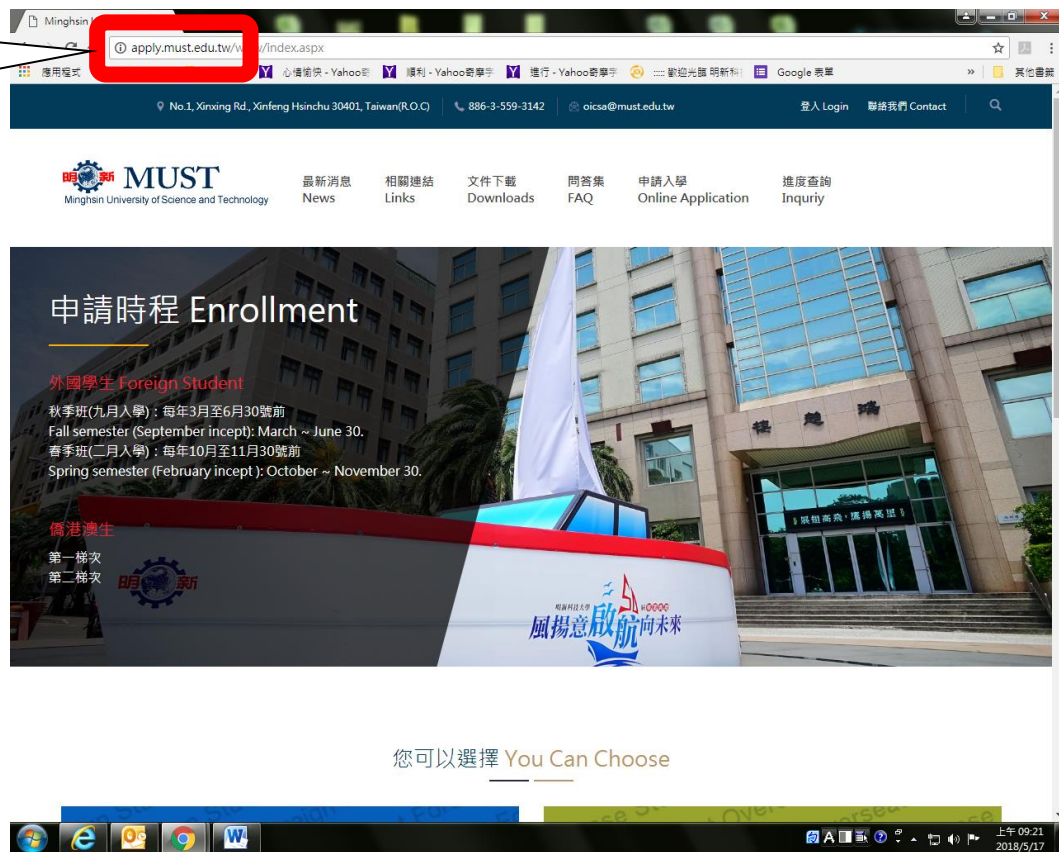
Minghsin

apply.must.edu.tw/w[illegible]/Index.aspx

應用程式 心情简报 - Yahoo奇 順利 - Yahoo奇摩字 進行 - Yahoo奇摩字 歡迎光臨 明新科 Google 表單 » 其他書籤

No.1, Xinxing Rd., Xinfeng Hsinchu 30401, Taiwan(R.O.C) 886-3-559-3142 oicsa@must.edu.tw 登入 Login 聯絡我們 Contact

明新 MUST
Minghsin University of Science and Technology

最新消息 News
相關連結 Links
文件下載 Downloads
問答集 FAQ
申請入學 Online Application
進度查詢 Inquriy

申請時程 Enrollment

外國學生 Foreign Student

秋季班(九月入學)：每年3月至6月30號前
Fall semester (September incept): March ~ June 30.
春季班(二月入學)：每年10月至11月30號前
Spring semester (February incept ): October ~ November 30.

僑港澳生

第一梯次
第二梯次

明新

程建瑞

展翅高飛 邁揚高望

明新科技大學
風揚意啟航向未來

您可以選擇 You Can Choose

上午 09:21
2018/5/17